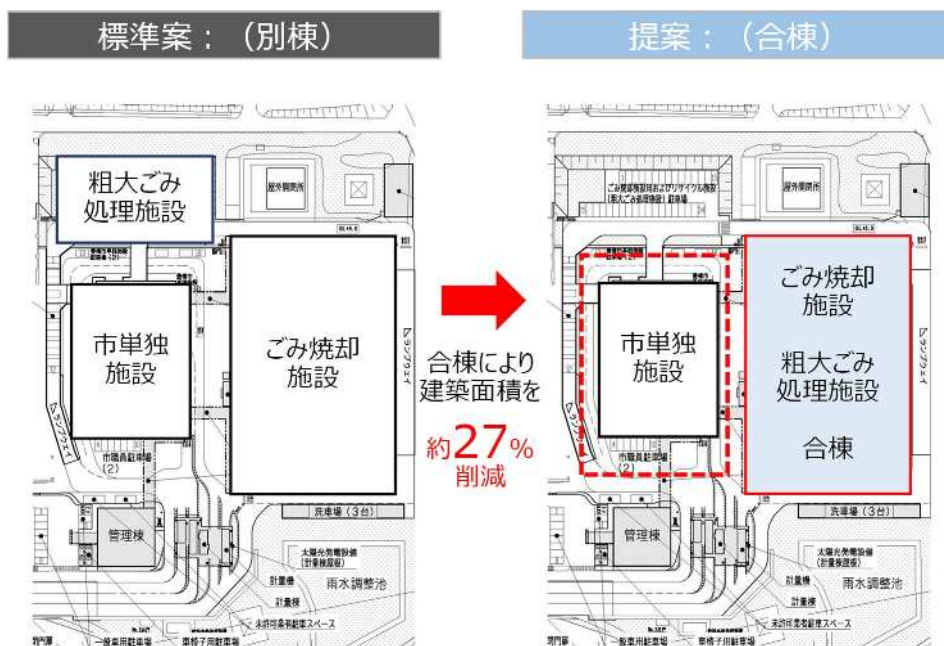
標準案：（別棟）

粗大ごみ処理施設

屋外倉庫

市単独施設

ごみ焼却施設

ランプウェイ

ランプウェイ

市職員駐車場（2）

管理棟

洗車場（3台）

太陽光発電設備（計量棟屋根）

計量棟

雨水調整池

計量棟

来訪可能見学スペース

一般車用駐車場

車椅子用駐車場

合棟により建築面積を約27%削減

提案：（合棟）

ごみ焼却施設およびリサイクル施設（粗大ごみ処理施設）駐車場

屋外倉庫

市単独施設

ごみ焼却施設

粗大ごみ処理施設

合棟

ランプウェイ

ランプウェイ

市職員駐車場（2）

管理棟

洗車場（3台）

太陽光発電設備（計量棟屋根）

計量棟

雨水調整池

計量棟

来訪可能見学スペース

一般車用駐車場

車椅子用駐車場